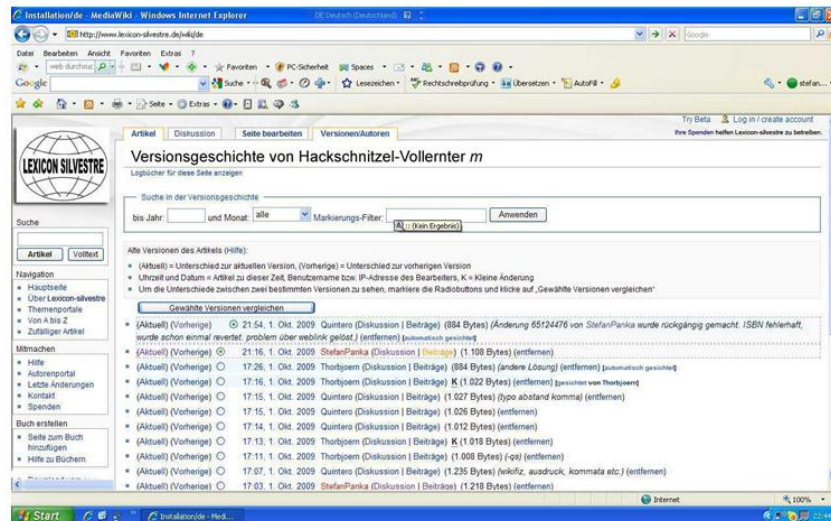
Installation/de - MediaWiki - Windows Internet Explorer

DE Deutsch (Deutschland)

http://www.lexicon-silvestre.de/wiki/de

Google

Datei Bearbeiten Ansicht Favoriten Extras ?

web durchsuc

Favoriten PC-Sicherheit Spaces

Google

Suche Lesezeichen Rechtschreibprüfung Übersetzen AutoFill

stefan...

Seite Extras

Try Beta Log in / create account

Ihre Spenden helfen Lexicon-silvestre zu betreiben.

LEXICON SILVESTRE

Artikel Diskussion Seite bearbeiten Versionen/Autoren

Versionsgeschichte von Hackschnitzel-Vollernter *m*

Logbücher für diese Seite anzeigen

Suche in der Versionsgeschichte

bis Jahr: und Monat: alle Markierungs-Filter: Anwenden

(Kein Ergebnis)

Suche

Artikel Volltext

Navigation
- Hauptseite
- Über Lexicon-silvestre
- Themenportale
- Von A bis Z
- Zufälliger Artikel

Mitmachen
- Hilfe
- Autorenportal
- Letzte Änderungen
- Kontakt
- Spenden

Buch erstellen
- Seite zum Buch hinzufügen
- Hilfe zu Büchern

Alte Versionen des Artikels (Hilfe):
- (Aktuell) = Unterschied zur aktuellen Version, (Vorherige) = Unterschied zur vorherigen Version
- Uhrzeit und Datum = Artikel zu dieser Zeit, Benutzername bzw. IP-Adresse des Bearbeiters, K = Kleine Änderung
- Um die Unterschiede zwischen zwei bestimmten Versionen zu sehen, markiere die Radiobuttons und klicke auf „Gewählte Versionen vergleichen"

Gewählte Versionen vergleichen

- (Aktuell) (Vorherige) 21:54, 1. Okt. 2009 Quintero (Diskussion | Beiträge) (884 Bytes) (*Änderung 65124476 von StefanPanka wurde rückgängig gemacht. ISBN fehlerhaft, wurde schon einmal revertet. problem über weblink gelöst.*) (entfernen) [automatisch gesichtet]
- (Aktuell) (Vorherige) 21:16, 1. Okt. 2009 StefanPanka (Diskussion | Beiträge) (1.108 Bytes) (entfernen)
- (Aktuell) (Vorherige) 17:26, 1. Okt. 2009 Thorbjoern (Diskussion | Beitrag) (884 Bytes) (*andere Lösung*) (entfernen) [automatisch gesichtet]
- (Aktuell) (Vorherige) 17:16, 1. Okt. 2009 Thorbjoern (Diskussion | Beitrag) K (1.022 Bytes) (entfernen) [gesichtet von Thorbjoern]
- (Aktuell) (Vorherige) 17:15, 1. Okt. 2009 Quintero (Diskussion | Beiträge) (1.027 Bytes) (*typo abstand komma*) (entfernen)
- (Aktuell) (Vorherige) 17:15, 1. Okt. 2009 Quintero (Diskussion | Beiträge) (1.026 Bytes) (entfernen)
- (Aktuell) (Vorherige) 17:14, 1. Okt. 2009 Quintero (Diskussion | Beiträge) (1.012 Bytes) (entfernen)
- (Aktuell) (Vorherige) 17:13, 1. Okt. 2009 Thorbjoern (Diskussion | Beitrag) K (1.018 Bytes) (entfernen)
- (Aktuell) (Vorherige) 17:11, 1. Okt. 2009 Thorbjoern (Diskussion | Beitrag) (1.008 Bytes) (*-qs*) (entfernen)
- (Aktuell) (Vorherige) 17:07, 1. Okt. 2009 Quintero (Diskussion | Beiträge) (1.235 Bytes) (*wikifiz, ausdruck, kommata etc.*) (entfernen)
- (Aktuell) (Vorherige) 17:03, 1. Okt. 2009 StefanPanka (Diskussion | Beiträge) (1.218 Bytes) (entfernen)

Internet 100%

Start Installation/de - Medi...